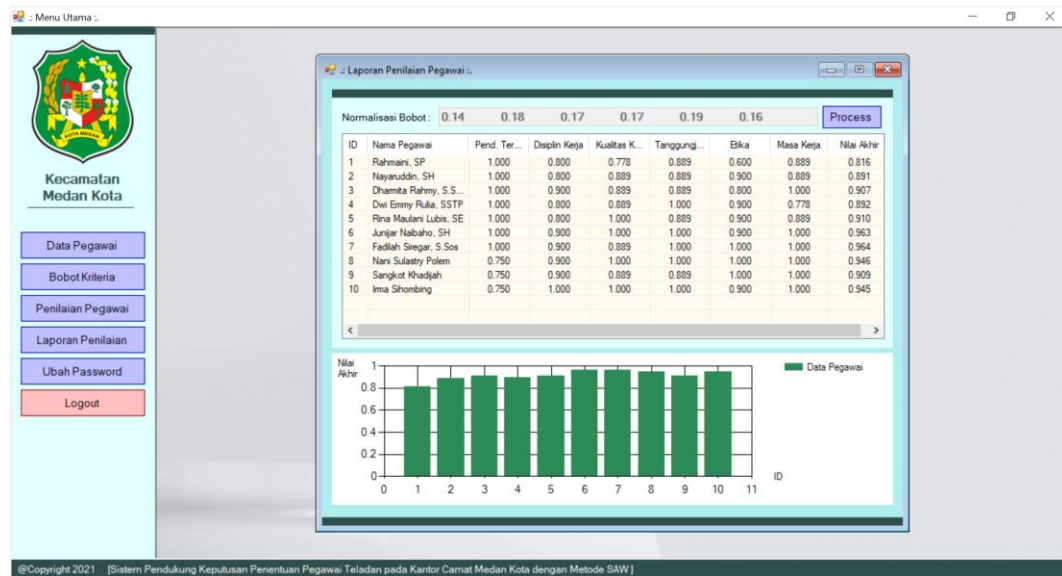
.: Menu Utama :.

KOTA MEDAN

Kecamatan Medan Kota

Data Pegawai

Bobot Kriteria

Penilaian Pegawai

Laporan Penilaian

Ubah Password

Logout

.: Laporan Penilaian Pegawai :.

Normalisasi Bobot : 0.14 0.18 0.17 0.17 0.19 0.16

Process

| ID | Nama Pegawai | Pend. Ter... | Disiplin Kerja | Kualitas K... | Tanggungj... | Etika | Masa Kerja | Nilai Akhir |
|---|---|---|---|---|---|---|---|---|
| 1 | Rahmaini, SP | 1.000 | 0.800 | 0.778 | 0.889 | 0.600 | 0.889 | 0.816 |
| 2 | Nayaruddin, SH | 1.000 | 0.800 | 0.889 | 0.889 | 0.900 | 0.889 | 0.891 |
| 3 | Dharmita Rahmy, S.S... | 1.000 | 0.900 | 0.889 | 0.889 | 0.800 | 1.000 | 0.907 |
| 4 | Dwi Emmy Rulia, SSTP | 1.000 | 0.800 | 0.889 | 1.000 | 0.900 | 0.778 | 0.892 |
| 5 | Rina Maulani Lubis, SE | 1.000 | 0.800 | 1.000 | 0.889 | 0.900 | 0.889 | 0.910 |
| 6 | Junijar Naibaho, SH | 1.000 | 0.900 | 1.000 | 1.000 | 0.900 | 1.000 | 0.963 |
| 7 | Fadilah Siregar, S.Sos | 1.000 | 0.900 | 0.889 | 1.000 | 1.000 | 1.000 | 0.964 |
| 8 | Nani Sulastry Polem | 0.750 | 0.900 | 1.000 | 1.000 | 1.000 | 1.000 | 0.946 |
| 9 | Sangkot Khadijah | 0.750 | 0.900 | 0.889 | 0.889 | 1.000 | 1.000 | 0.909 |
| 10 | Irma Sihombing | 0.750 | 1.000 | 1.000 | 1.000 | 0.900 | 1.000 | 0.945 |

Nilai Akhir
1
0.8
0.6
0.4
0.2
0
0 1 2 3 4 5 6 7 8 9 10 11
ID
Data Pegawai

@Copyright 2021 [Sistem Pendukung Keputusan Penentuan Pegawai Teladan pada Kantor Camat Medan Kota dengan Metode SAW]